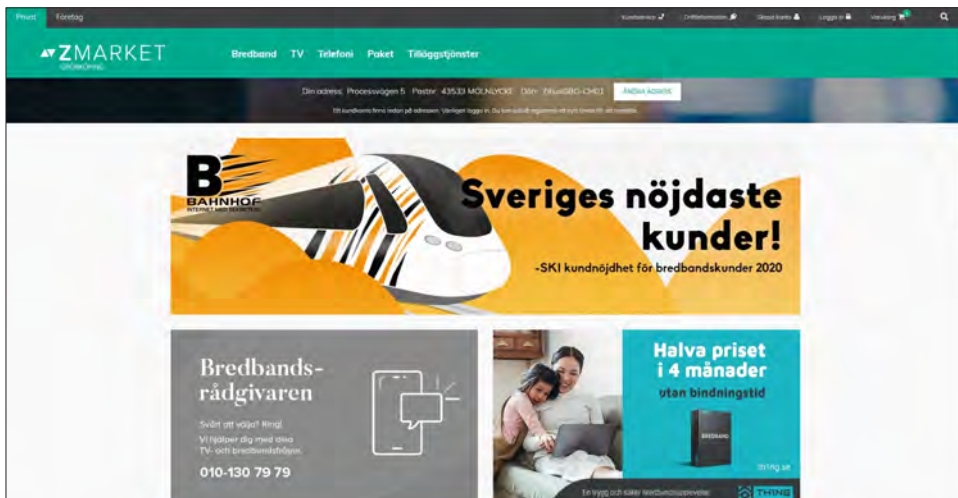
Privat Företag

Kundservice Driftinformation Skapa konto Logga in Varukorg

ZMARKET GÖTEBORG

Bredband TV Telefoni Paket Tilläggstjänster

Din adress: Processvägen 5 Postnr: 43533 MÖLNLYCKE Objekt: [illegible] Ändra adress

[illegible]

BAHNHOF INTERNET MED BESKYDDARE

Sveriges nöjdaste kunder!

-SKI kundnöjdhet för bredbandskunder 2020

Bredbands-rådgivaren

Svårt att välja? Ring!
Vi hjälper dig med dina TV- och bredbandsfrågor.

010-130 79 79

Halva priset i 4 månader

utan bindningstid

BREDBAND

thing.se

En trygg och säker bredbandsupplevelse

THING